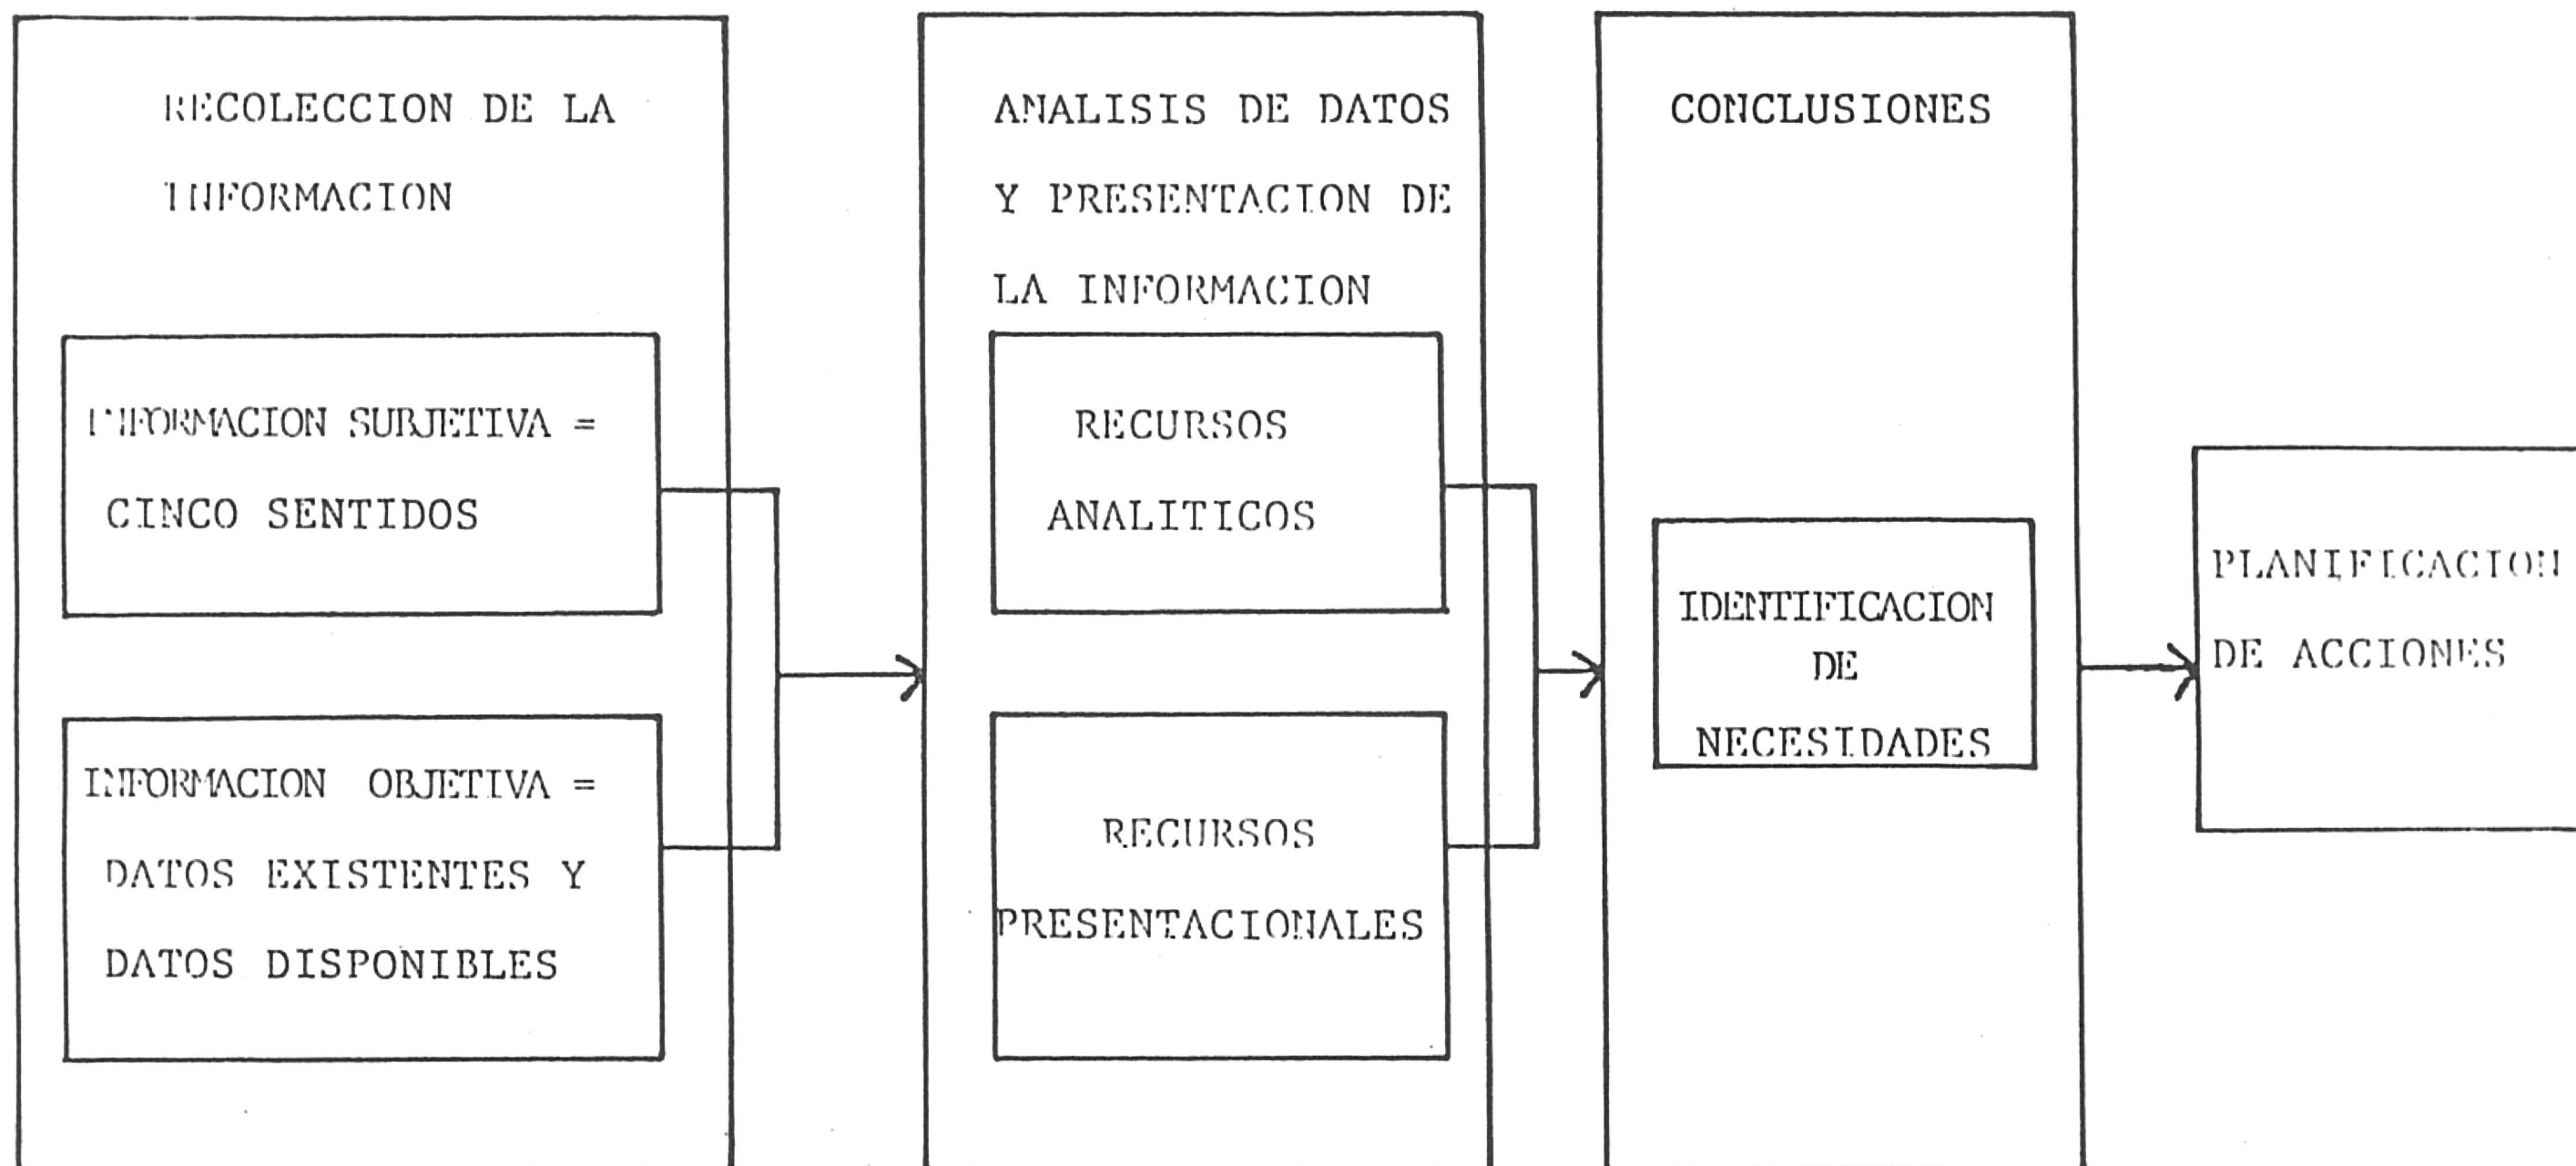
RECOLECCION DE LA INFORMACION

INFORMACION SUBJETIVA = CINCO SENTIDOS

INFORMACION OBJETIVA = DATOS EXISTENTES Y DATOS DISPONIBLES

ANALISIS DE DATOS Y PRESENTACION DE LA INFORMACION

RECURSOS ANALITICOS

RECURSOS PRESENTACIONALES

CONCLUSIONES

IDENTIFICACION DE NECESIDADES

PLANIFICACION DE ACCIONES